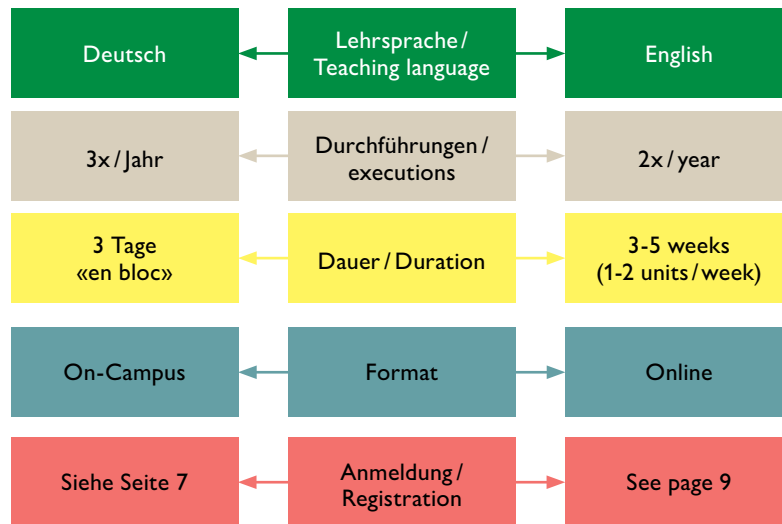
Deutsch

Lehrsprache / Teaching language

English

3x / Jahr

Durchführungen / executions

2x / year

3 Tage «en bloc»

Dauer / Duration

3-5 weeks (1-2 units / week)

On-Campus

Format

Online

Siehe Seite 7

Anmeldung / Registration

See page 9